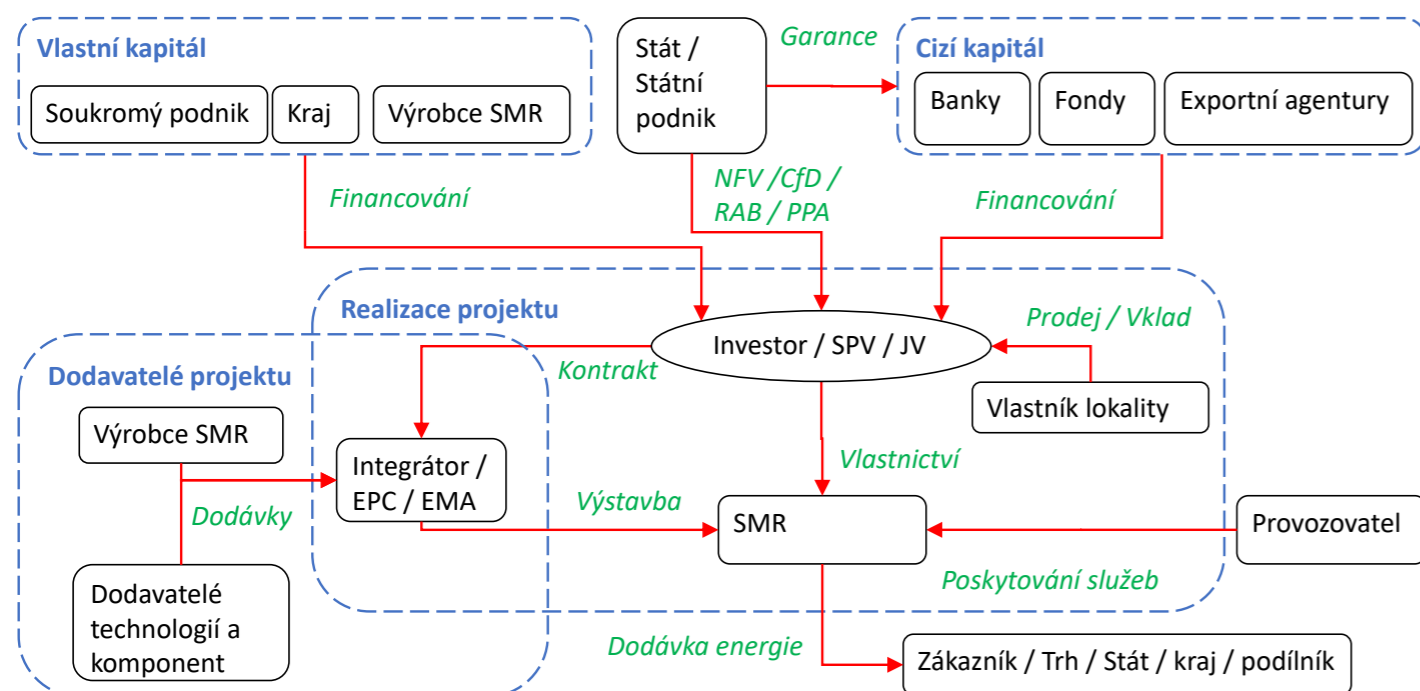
Vlastní kapitál

Soukromý podnik

Kraj

Výrobce SMR

Stát / Státní podnik

Garance

Cizí kapitál

Banky

Fondy

Exportní agentury

Financování

NFV /CfD / RAB / PPA

Financování

Realizace projektu

Prodej / Vklad

Investor / SPV / JV

Dodavatelé projektu

Kontrakt

Vlastník lokality

Výrobce SMR

Integrátor / EPC / EMA

Vlastnictví

Dodávky

Výstavba

SMR

Provozovatel

Dodavatelé technologií a komponent

Poskytování služeb

Dodávka energie

Zákazník / Trh / Stát / kraj / podílník